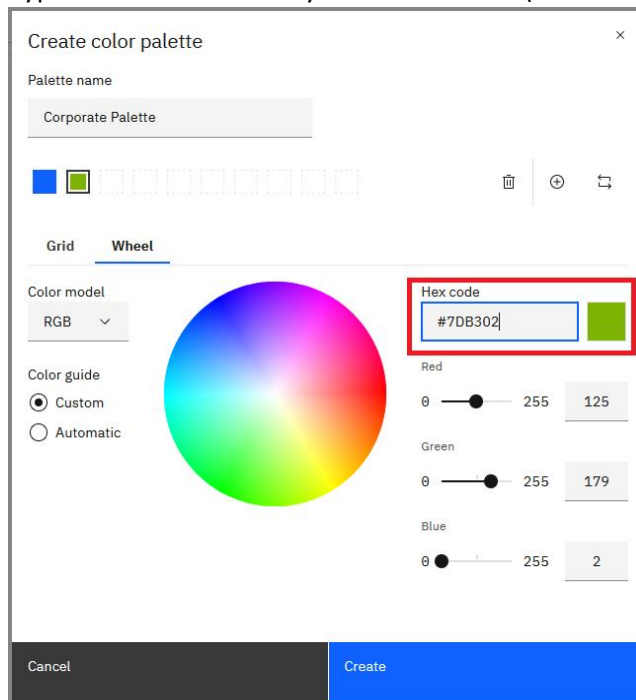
Create color palette

×

Palette name

Corporate Palette

Grid

Wheel

Color model

RGB

Color guide

Custom

Automatic

Hex code

#7DB302

Red

0

255

125

Green

0

255

179

Blue

0

255

2

Cancel

Create